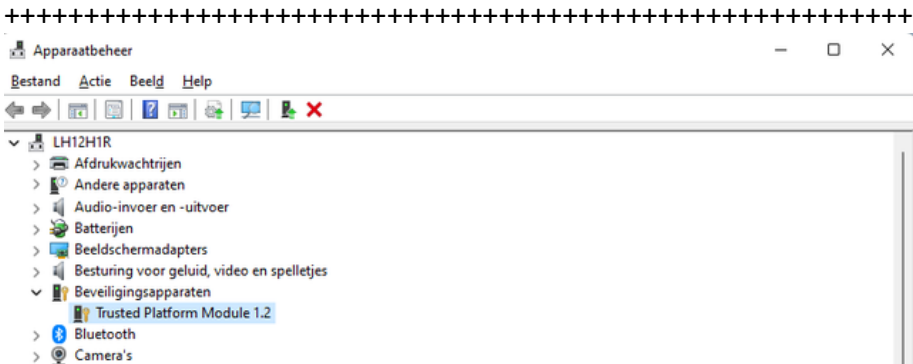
++++++++++++++++++++++++++++++++++++++++++++++++++++++

Apparaatbeheer

Bestand Actie Beeld Help

LH12H1R
Afdrukwachtrijen
Andere apparaten
Audio-invoer en -uitvoer
Batterijen
Beeldschermadapters
Besturing voor geluid, video en spelletjes
Beveiligingsapparaten
Trusted Platform Module 1.2
Bluetooth
Camera's